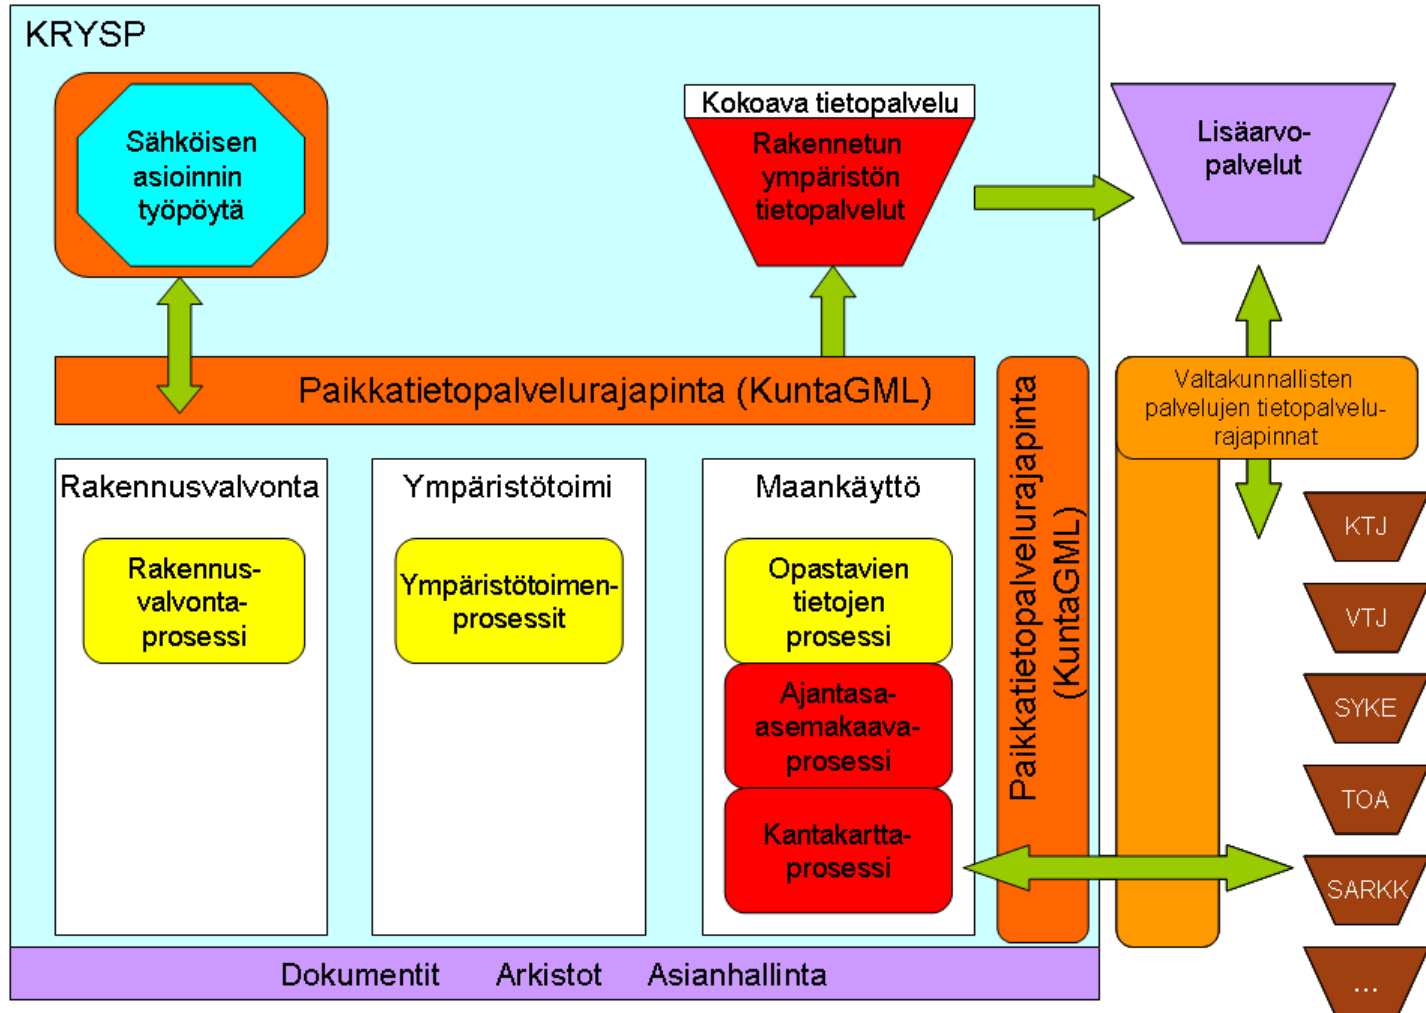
KRYSP

Sähköisen asioinnin työpöytä

Kokoava tietopalvelu

Rakennetun ympäristön tietopalvelut

Lisäarvopalvelut

Paikkatietopalvelurajapinta (KuntaGML)

Paikkatietopalvelurajapinta (KuntaGML)

Valtakunnallisten palvelujen tietopalvelurajapinnat

Rakennusvalvonta

Rakennusvalvontaprosessi

Ympäristötoimi

Ympäristötoimenprosessit

Maankäyttö

Opastavien tietojen prosessi

Ajantasaasemakaavaprosessi

Kantakarttaprosessi

KTJ

VTJ

SYKE

TOA

SARKK

...

Dokumentit Arkistot Asianhallinta